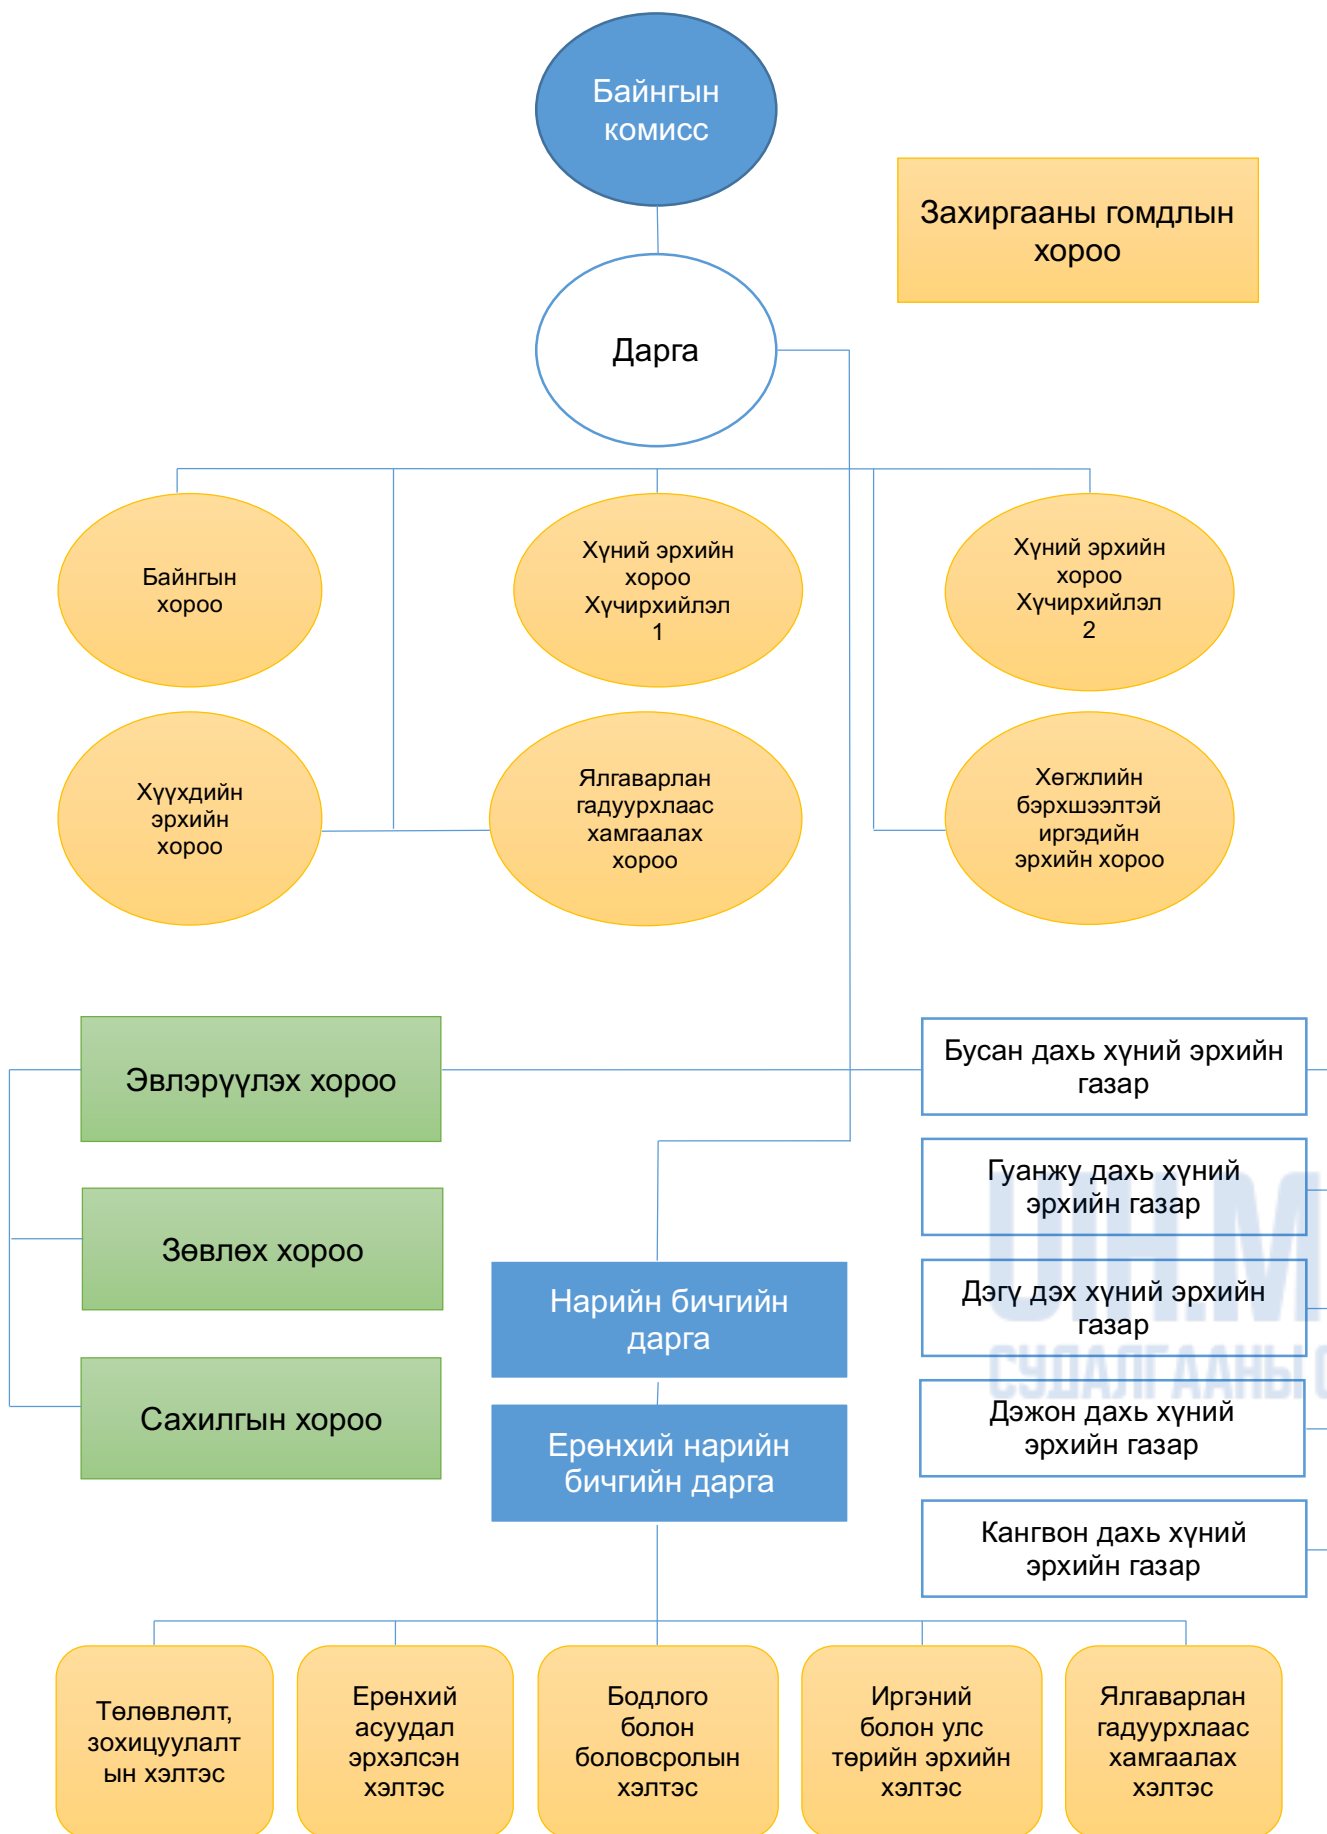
Байнгын комисс

Захиргааны гомдлын хороо

Дарга

Байнгын хороо

Хүний эрхийн хороо Хүчирхийлэл 1

Хүний эрхийн хороо Хүчирхийлэл 2

Хүүхдийн эрхийн хороо

Ялгаварлан гадуурхлаас хамгаалах хороо

Хөгжлийн бэрхшээлтэй иргэдийн эрхийн хороо

Эвлэрүүлэх хороо

Зөвлөх хороо

Сахилгын хороо

Нарийн бичгийн дарга

Ерөнхий нарийн бичгийн дарга

Бусан дахь хүний эрхийн газар

Гуанжу дахь хүний эрхийн газар

Дэгу дэх хүний эрхийн газар

Дэжон дахь хүний эрхийн газар

Кангвон дахь хүний эрхийн газар

Төлөвлөлт, зохицуулалтын хэлтэс

Ерөнхий асуудал эрхэлсэн хэлтэс

Бодлого болон боловсролын хэлтэс

Иргэний болон улс төрийн эрхийн хэлтэс

Ялгаварлан гадуурхлаас хамгаалах хэлтэс

ОНМ
СУДАЛГААНЫ